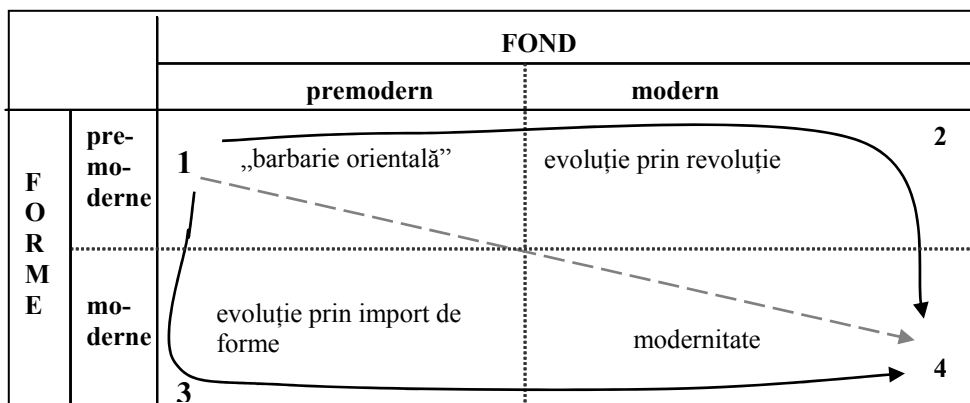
|  |  | FOND |  |
|---|---|---|---|
|  |  | premodern | modern |
| FORME | premoderne | 1 „barbarie orientală” | evoluție prin revoluție 2 |
|  | moderne | evoluție prin import de forme 3 | modernitate 4 |